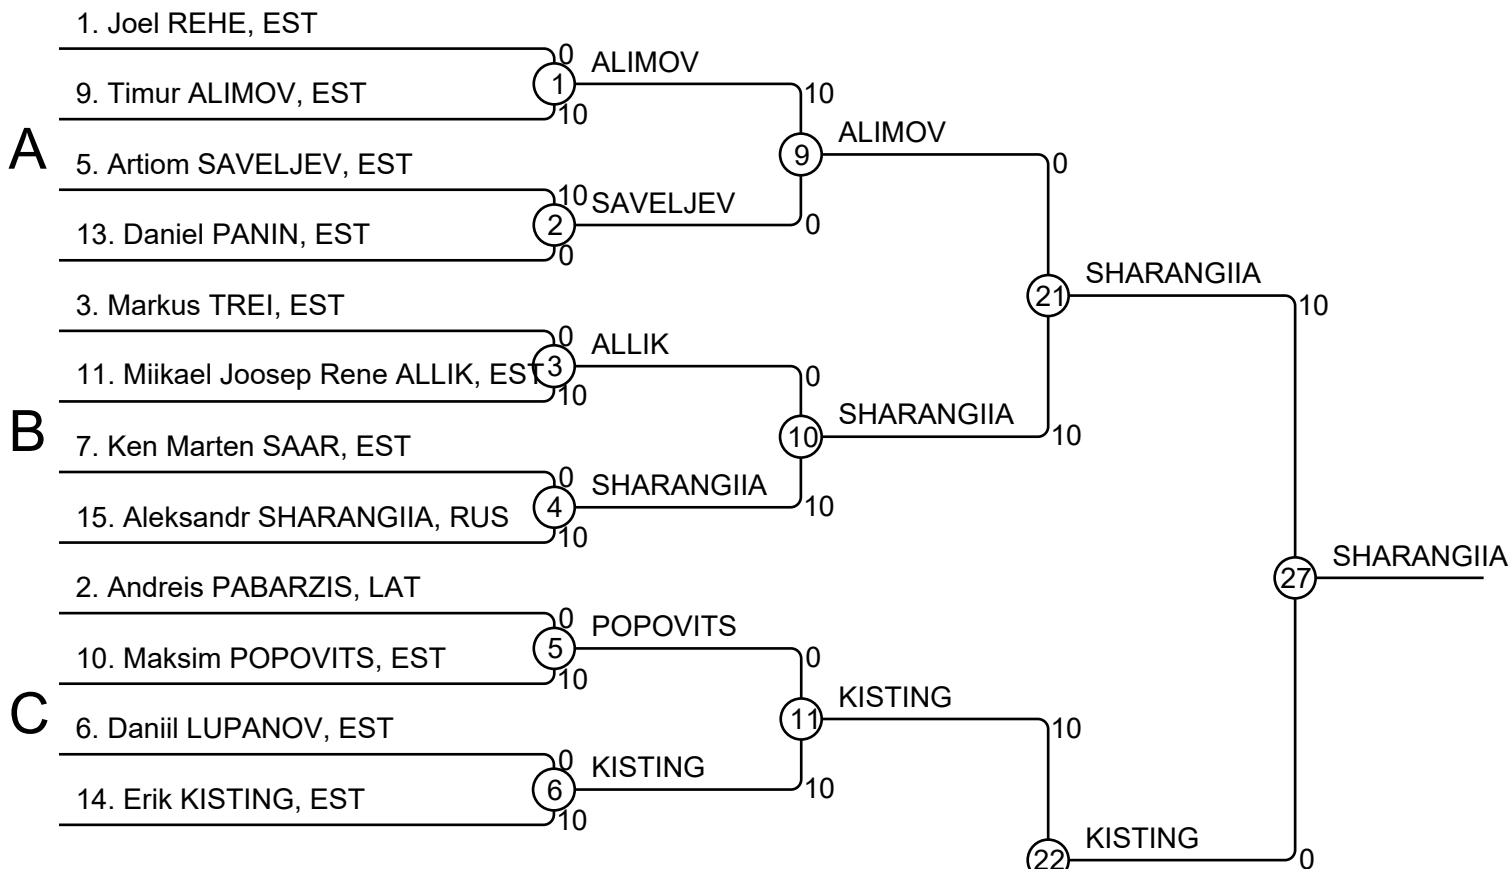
1. Joel REHE, EST
0
1
ALIMOV
9. Timur ALIMOV, EST
10
10
A
9
ALIMOV
5. Artiom SAVELJEV, EST
10
0
2
SAVELJEV
13. Daniel PANIN, EST
0
0
21
SHARANGIIA
3. Markus TREI, EST
10
0
3
ALLIK
11. Miikael Joosep Rene ALLIK, EST
10
0
B
10
SHARANGIIA
7. Ken Marten SAAR, EST
10
0
4
SHARANGIIA
15. Aleksandr SHARANGIIA, RUS
10
10
27
SHARANGIIA
2. Andreis PABARZIS, LAT
0
5
POPOVITS
10. Maksim POPOVITS, EST
10
0
C
11
KISTING
6. Daniil LUPANOV, EST
10
0
6
KISTING
14. Erik KISTING, EST
10
10
22
KISTING
0